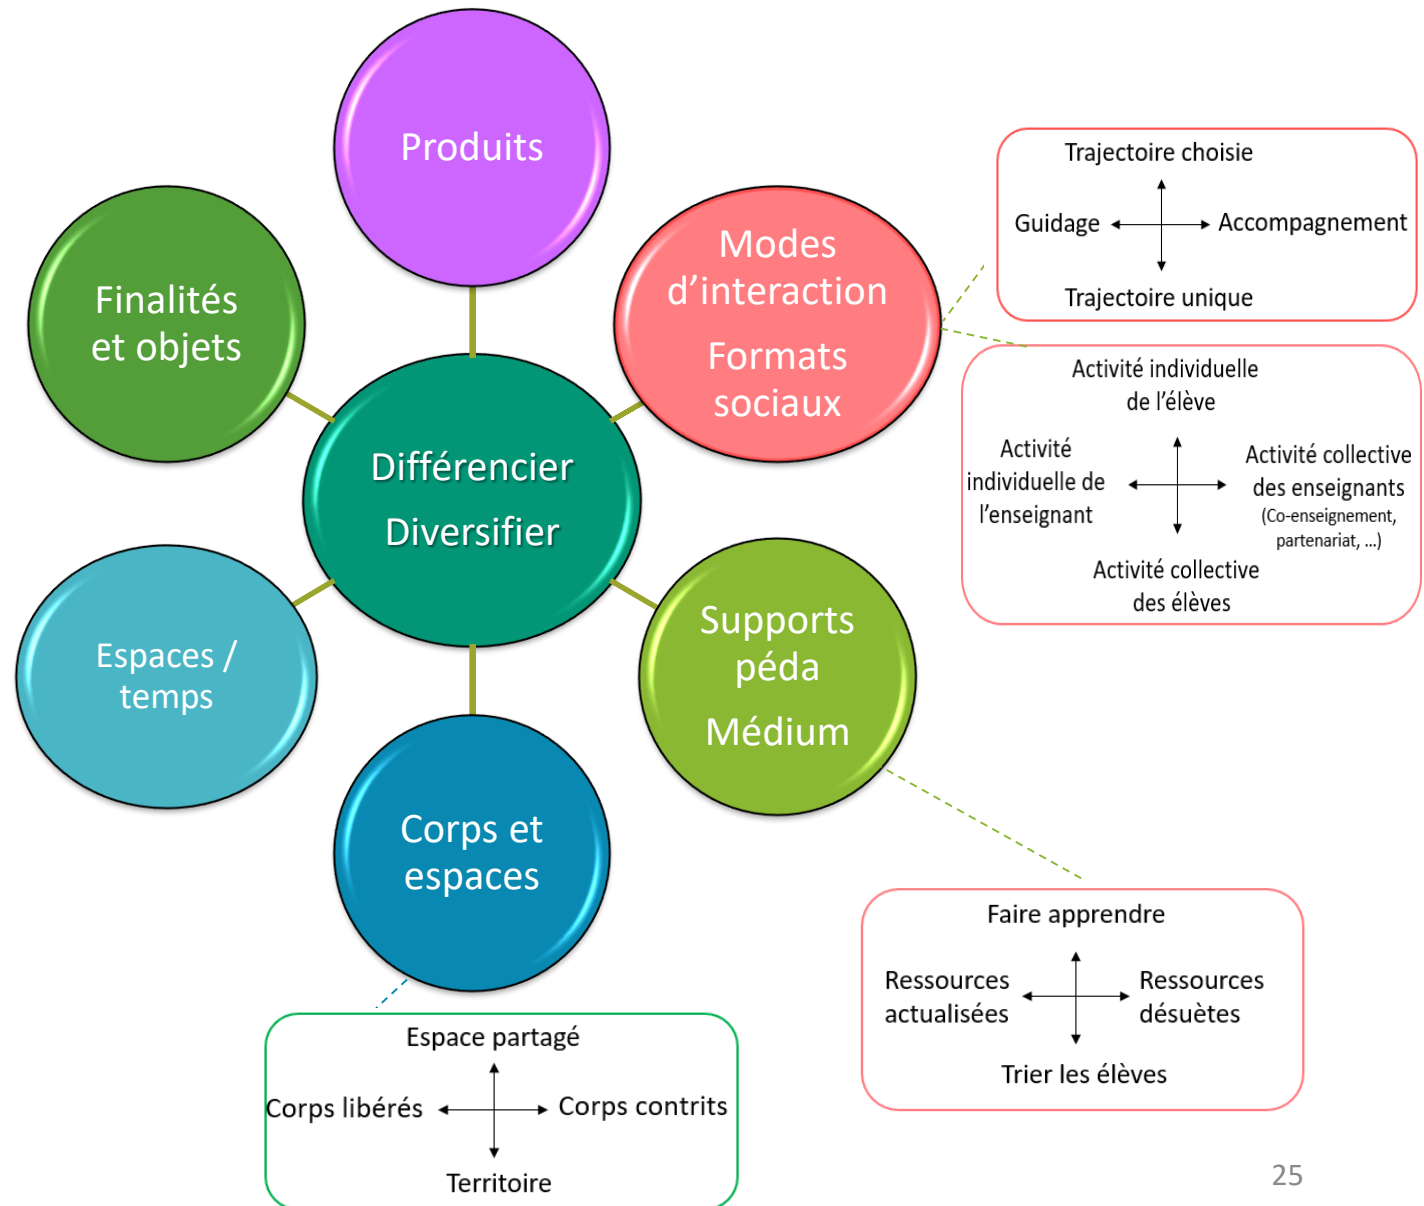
Produits

Finalités et objets

Modes d'interaction

Formats sociaux

Différencier

Diversifier

Espaces / temps

Supports péda

Médium

Corps et espaces

Trajectoire choisie

Guidage

Accompagnement

Trajectoire unique

Activité individuelle de l'élève

Activité individuelle de l'enseignant

Activité collective des enseignants (Co-enseignement, partenariat, ...)

Activité collective des élèves

Faire apprendre

Ressources actualisées

Ressources désuètes

Trier les élèves

Espace partagé

Corps libérés

Corps contrits

Territoire

25